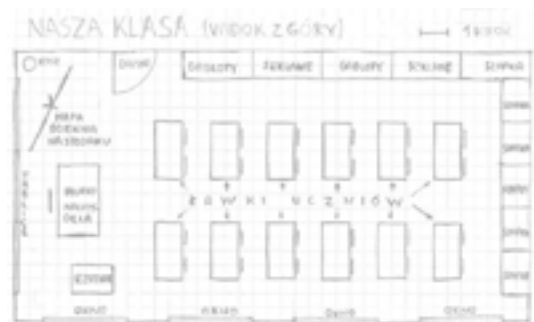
NASZA KLASA (WIDOK Z GÓRY)

1 KROK

KOSZ

DRZWI

GABLOTY

AKWARIUM

GABLOTY

REGAŁ

SZAFA

MAPA ŚCIENNA WISZĄCA

BIURKO NAUCZYCIELA

TABLICA

ŁAWKI UCZNIÓW

SZAFKI

SZAFKI

SZAFKI

SZAFKI

SZAFKI

SZAFKI

KOMODA

OKNO

OKNO

OKNO

OKNO